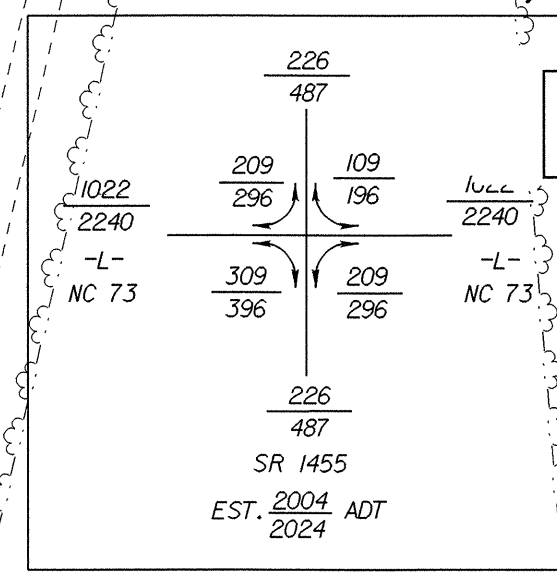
$\frac{226}{487}$

$\frac{209}{296}$

$\frac{109}{196}$

$\frac{1022}{2240}$

-L-

NC 73

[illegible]
$\frac{\text{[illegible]}}{2240}$

-L-

NC 73

$\frac{309}{396}$

$\frac{209}{296}$

$\frac{226}{487}$

SR 1455

EST. $\frac{2004}{2024}$ ADT